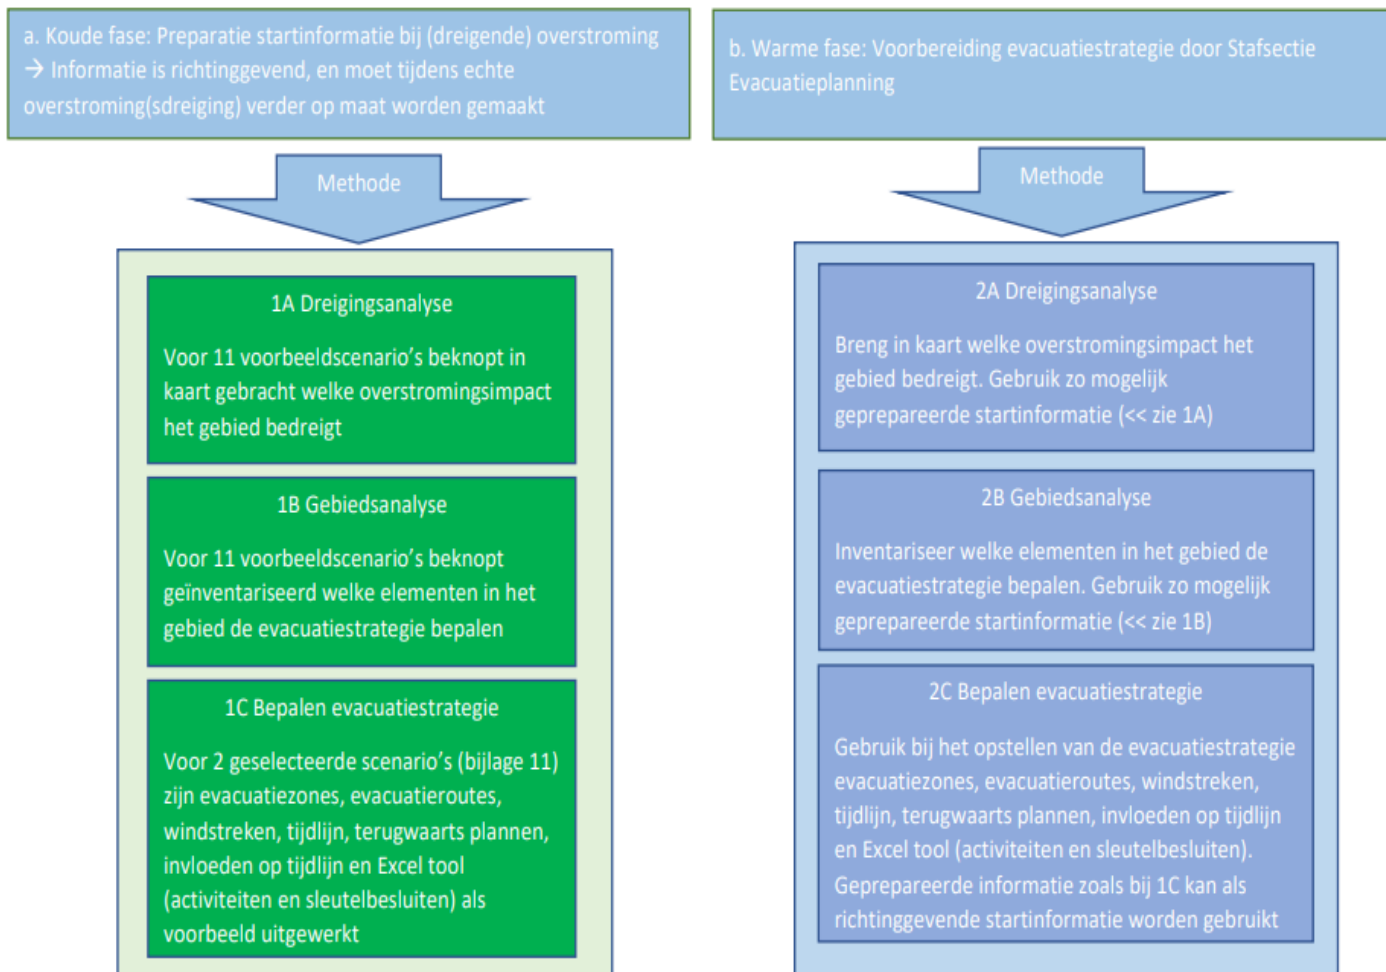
a. Koude fase: Preparatie startinformatie bij (dreigende) overstroming → Informatie is richtinggevend, en moet tijdens echte overstroming(sdreiging) verder op maat worden gemaakt

Methode

1A Dreigingsanalyse

Voor 11 voorbeeldscenario's beknopt in kaart gebracht welke overstromingsimpact het gebied bedreigt

1B Gebiedsanalyse

Voor 11 voorbeeldscenario's beknopt geïnventariseerd welke elementen in het gebied de evacuatiestrategie bepalen

1C Bepalen evacuatiestrategie

Voor 2 geselecteerde scenario's (bijlage 11) zijn evacuatiezones, evacuatieroutes, windstreken, tijdlijn, terugwaarts plannen, invloeden op tijdlijn en Excel tool (activiteiten en sleutelbesluiten) als voorbeeld uitgewerkt

b. Warme fase: Voorbereiding evacuatiestrategie door Stafsectie Evacuatieplanning

Methode

2A Dreigingsanalyse

Breng in kaart welke overstromingsimpact het gebied bedreigt. Gebruik zo mogelijk geprepareerde startinformatie (<< zie 1A)

2B Gebiedsanalyse

Inventariseer welke elementen in het gebied de evacuatiestrategie bepalen. Gebruik zo mogelijk geprepareerde startinformatie (<< zie 1B)

2C Bepalen evacuatiestrategie

Gebruik bij het opstellen van de evacuatiestrategie evacuatiezones, evacuatieroutes, windstreken, tijdlijn, terugwaarts plannen, invloeden op tijdlijn en Excel tool (activiteiten en sleutelbesluiten). Geprepareerde informatie zoals bij 1C kan als richtinggevende startinformatie worden gebruikt